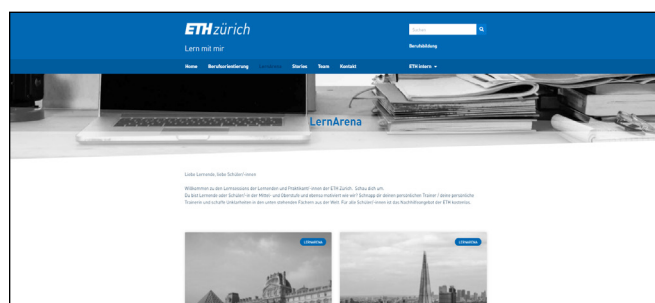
ETH zürich

Lern mit mir

Suche

Berufsbildung

Home Berufsorientierung LernArena Stories Team Kontakt

ETH intern

LernArena

Liebe Lernende, liebe Schüler/-innen

Willkommen zu den Lernsessions der Lernenden und Praktikant/-innen der ETH Zürich. Schau dich um. Du bist Lernende oder Schüler/-in der Mittel- und Oberstufe und ebenso motiviert wie wir? Schnapp dir deinen persönlichen Trainer / deine persönliche Trainerin und schaffe Unklarheiten in den unten stehenden Fächern aus der Welt. Für alle Schüler/-innen ist das Nachhilfeangebot der ETH kostenlos.

LERNARENA

LERNARENA